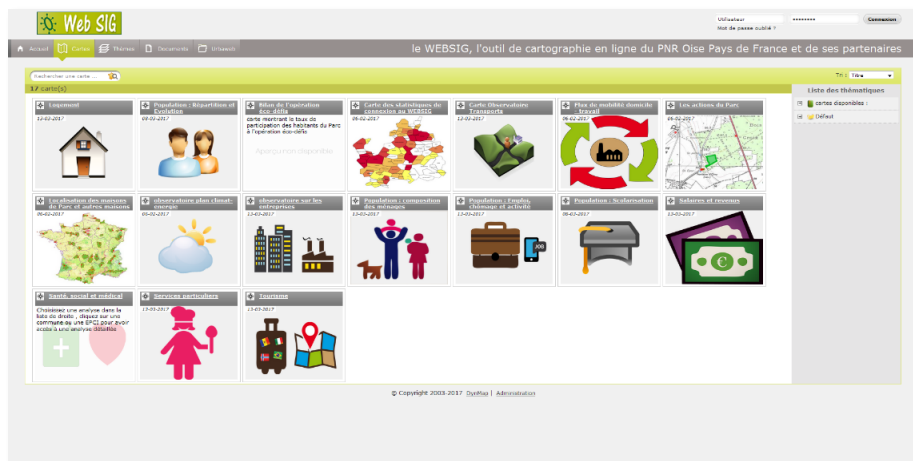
Web SIG

Utilisateur
••••••••
Connexion
Mot de passe oublié ?

Accueil | Cartes | Thèmes | Documents | Diaporama

le WEBSIG, l'outil de cartographie en ligne du PNR Oise Pays de France et de ses partenaires

Rechercher une carte ...

Tri : Titre

17 carte(s)

Logement
12-02-2017

Population : Répartition et Evolution
09-01-2017

Bilan de l'opération éco-défis
carte montrant le taux de participation des habitants du Parc à l'opération éco-défis
Aperçu non disponible

Carte des statistiques de connexion au WEBSIG
09-02-2017

Carte Observatoire Transports
12-02-2017

Plan de mobilité domicile travail
06-02-2017

Les actions du Parc
05-02-2017

Localisation des maisons du Parc et autres maisons
06-02-2017

observatoire plan climat-énergie
05-01-2017

observatoire sur les entreprises
13-03-2017

Population : composition des ménages
13-03-2017

Population : Emploi, chômage et activité
13-03-2017

Population : Scolarisation
08-03-2017

Salaires et revenus
13-03-2017

Santé, social et médical
Choisissez une analyse dans la liste de droite ; cliquez sur une commune ou une EPCI pour avoir accès à une analyse détaillée

Services particuliers
13-03-2017

Tourisme
13-03-2017

Liste des thématiques
cartes disponibles :
Défaut

© Copyright 2003-2017 DynMap | Administration